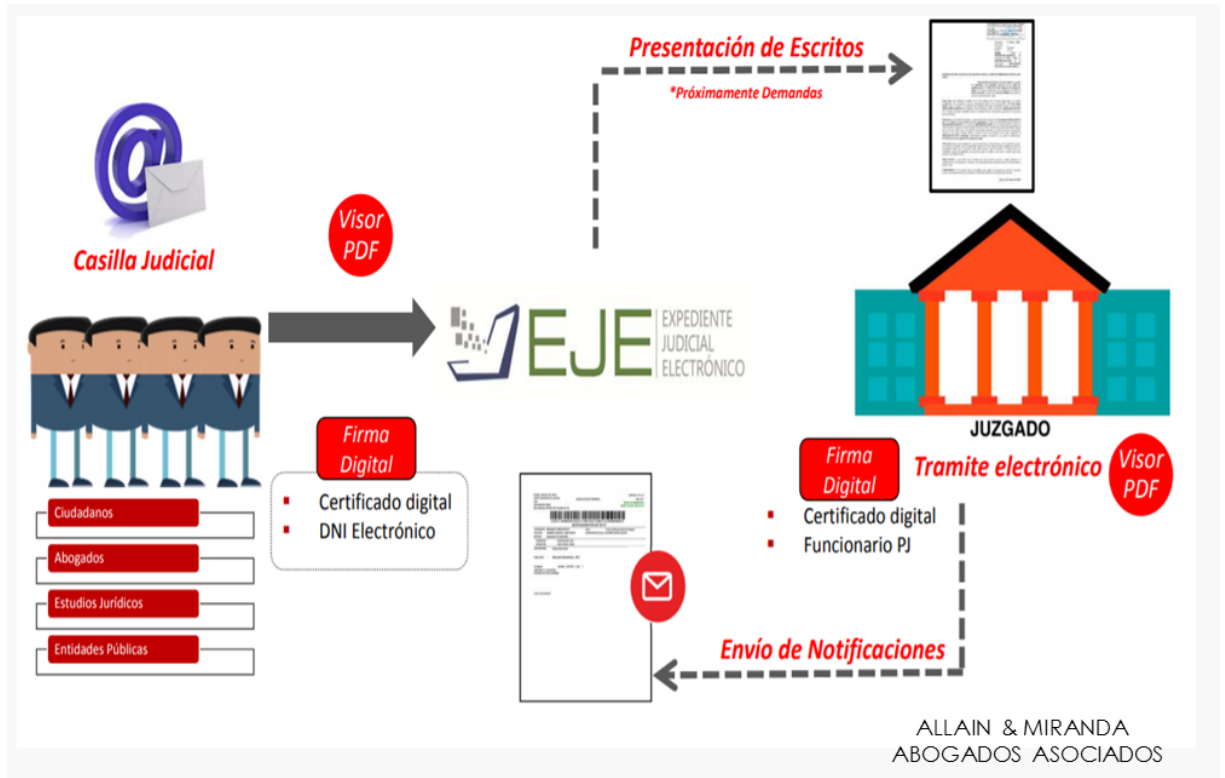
Presentación de Escritos

*Próximamente Demandas

Casilla Judicial

Visor PDF

EJE EXPEDIENTE JUDICIAL ELECTRÓNICO

JUZGADO

Ciudadanos

Abogados

Estudios Jurídicos

Entidades Públicas

Firma Digital

- Certificado digital
- DNI Electrónico

Firma Digital

Tramite electrónico

Visor PDF

- Certificado digital
- Funcionario PJ

Envío de Notificaciones

ALLAIN & MIRANDA
ABOGADOS ASOCIADOS